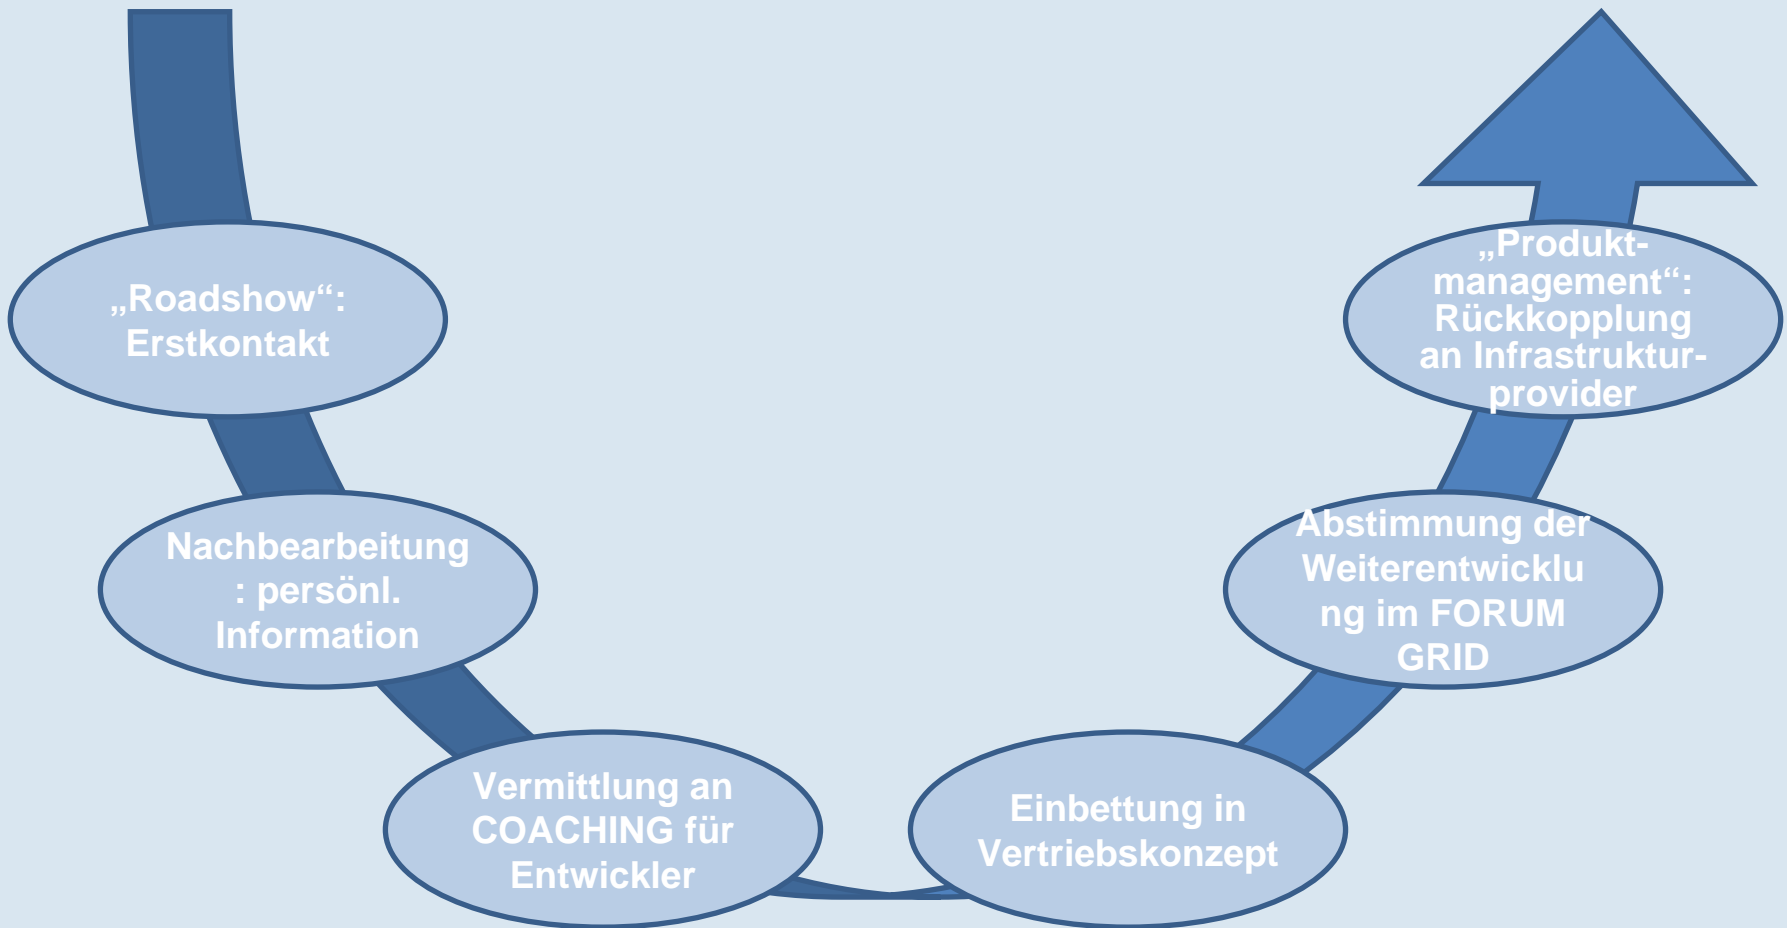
„Roadshow“: Erstkontakt

Nachbearbeitung : persönl. Information

Vermittlung an COACHING für Entwickler

Einbettung in Vertriebskonzept

Abstimmung der Weiterentwicklu ng im FORUM GRID

„Produkt-management“: Rückkopplung an Infrastruktur-provider